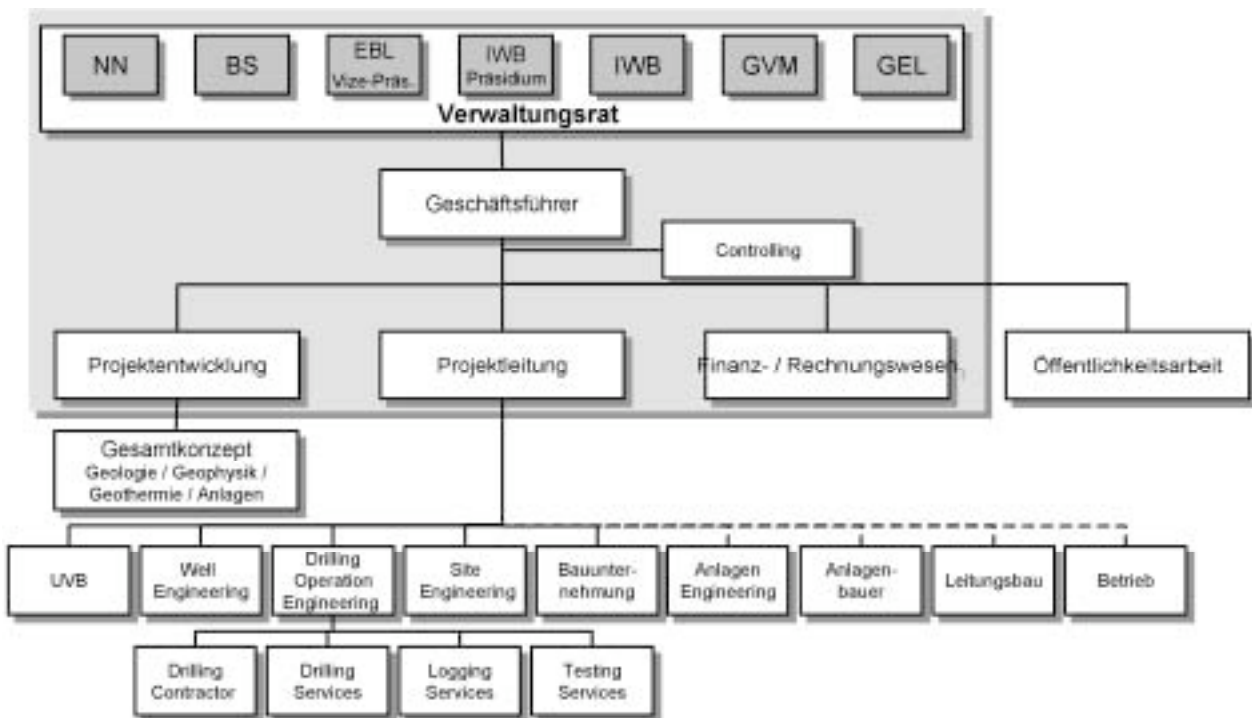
NN
BS
EBL Vize-Präs.
IWB Präsidium
IWB
GVM
GEL
Verwaltungsrat

Geschäftsführer
Controlling

Projektentwicklung
Projektleitung
Finanz- / Rechnungswesen
Öffentlichkeitsarbeit

Gesamtkonzept
Geologie / Geophysik / Geothermie / Anlagen

UVB
Well Engineering
Drilling Operation Engineering
Site Engineering
Bauunternehmung
Anlagen Engineering
Anlagenbauer
Leitungsbau
Betrieb

Drilling Contractor
Drilling Services
Logging Services
Testing Services